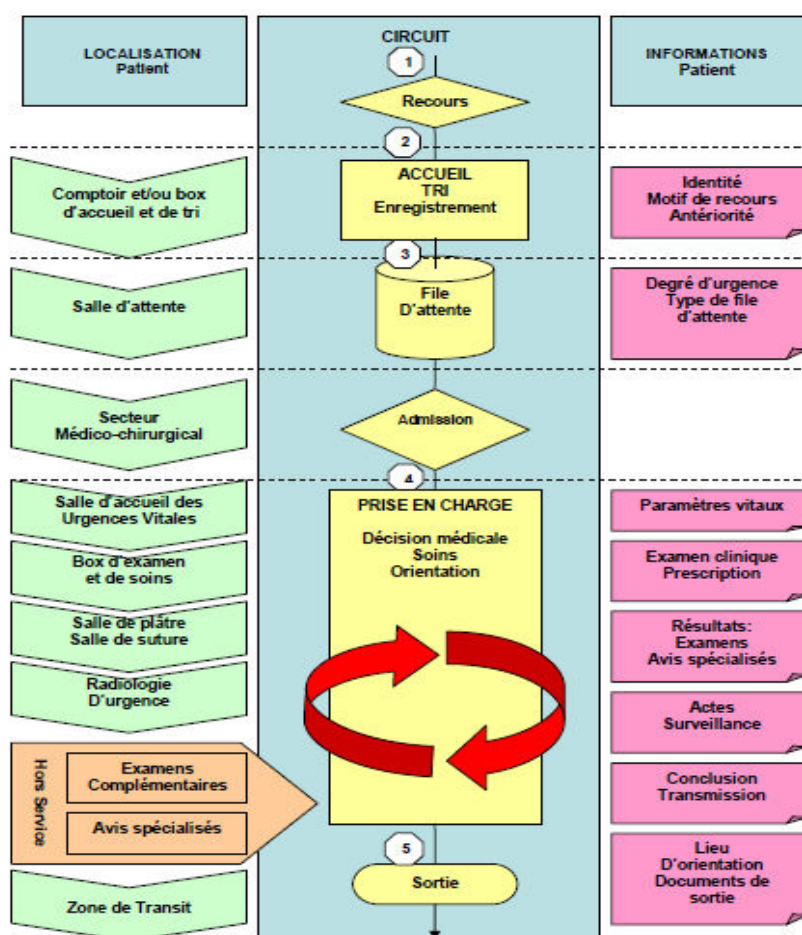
LOCALISATION
Patient

CIRCUIT

INFORMATIONS
Patient

1

Recours

2

Comptoir et/ou box d'accueil et de tri

ACCUEIL
TRI
Enregistrement

Identité
Motif de recours
Antériorité

3

Salle d'attente

File
D'attente

Degré d'urgence
Type de file d'attente

Secteur
Médico-chirurgical

Admission

4

Salle d'accueil des Urgences Vitales

PRISE EN CHARGE

Décision médicale
Soins
Orientation

Paramètres vitaux

Box d'examen et de soins

Examen clinique
Prescription

Salle de plâtre
Salle de suture

Résultats:
Examens
Avis spécialisés

Radiologie
D'urgence

Actes
Surveillance

Hors Service

Examens
Complémentaires

Avis spécialisés

Conclusion
Transmission

5

Sortie

Lieu
D'orientation
Documents de sortie

Zone de Transit